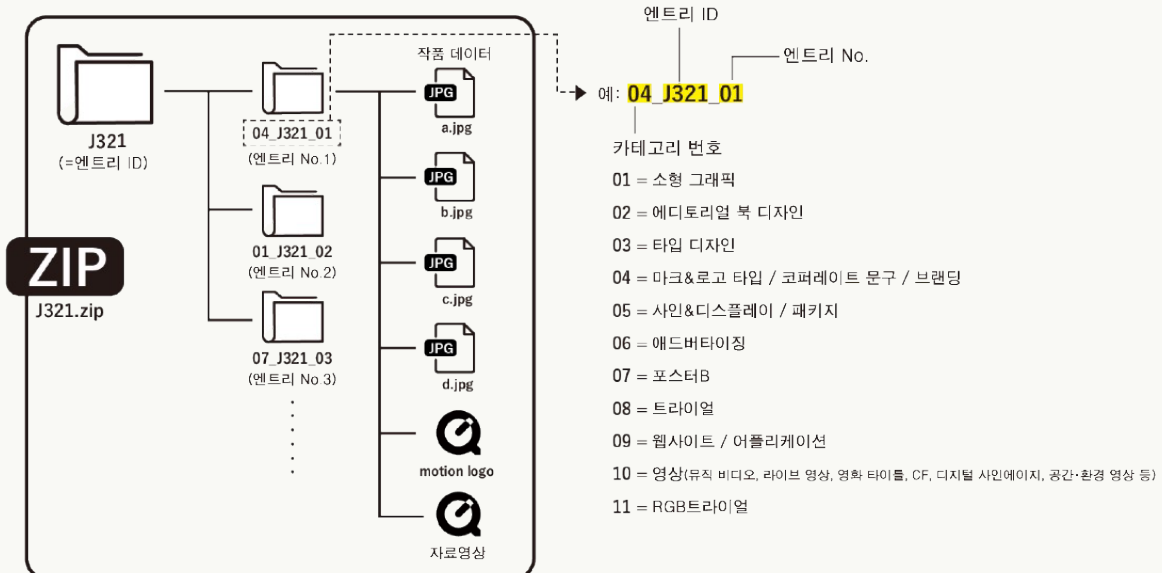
J321
(=엔트리 ID)

ZIP
J321.zip

04_J321_01
(엔트리 No.1)

01_J321_02
(엔트리 No.2)

07_J321_03
(엔트리 No 3)

작품 데이터

JPG
a.jpg

JPG
b.jpg

JPG
c.jpg

JPG
d.jpg

motion logo

자료영상

엔트리 ID

엔트리 No.

예: 04_J321_01

카테고리 번호

01 = 소형 그래픽

02 = 에디토리얼 북 디자인

03 = 타입 디자인

04 = 마크&로고 타입 / 코퍼레이트 문구 / 브랜딩

05 = 사인&디스플레이 / 패키지

06 = 애드버타이징

07 = 포스터B

08 = 트라이얼

09 = 웹사이트 / 어플리케이션

10 = 영상(뮤직 비디오, 라이브 영상, 영화 타이틀, CF, 디지털 사인에이지, 공간·환경 영상 등)

11 = RGB트라이얼